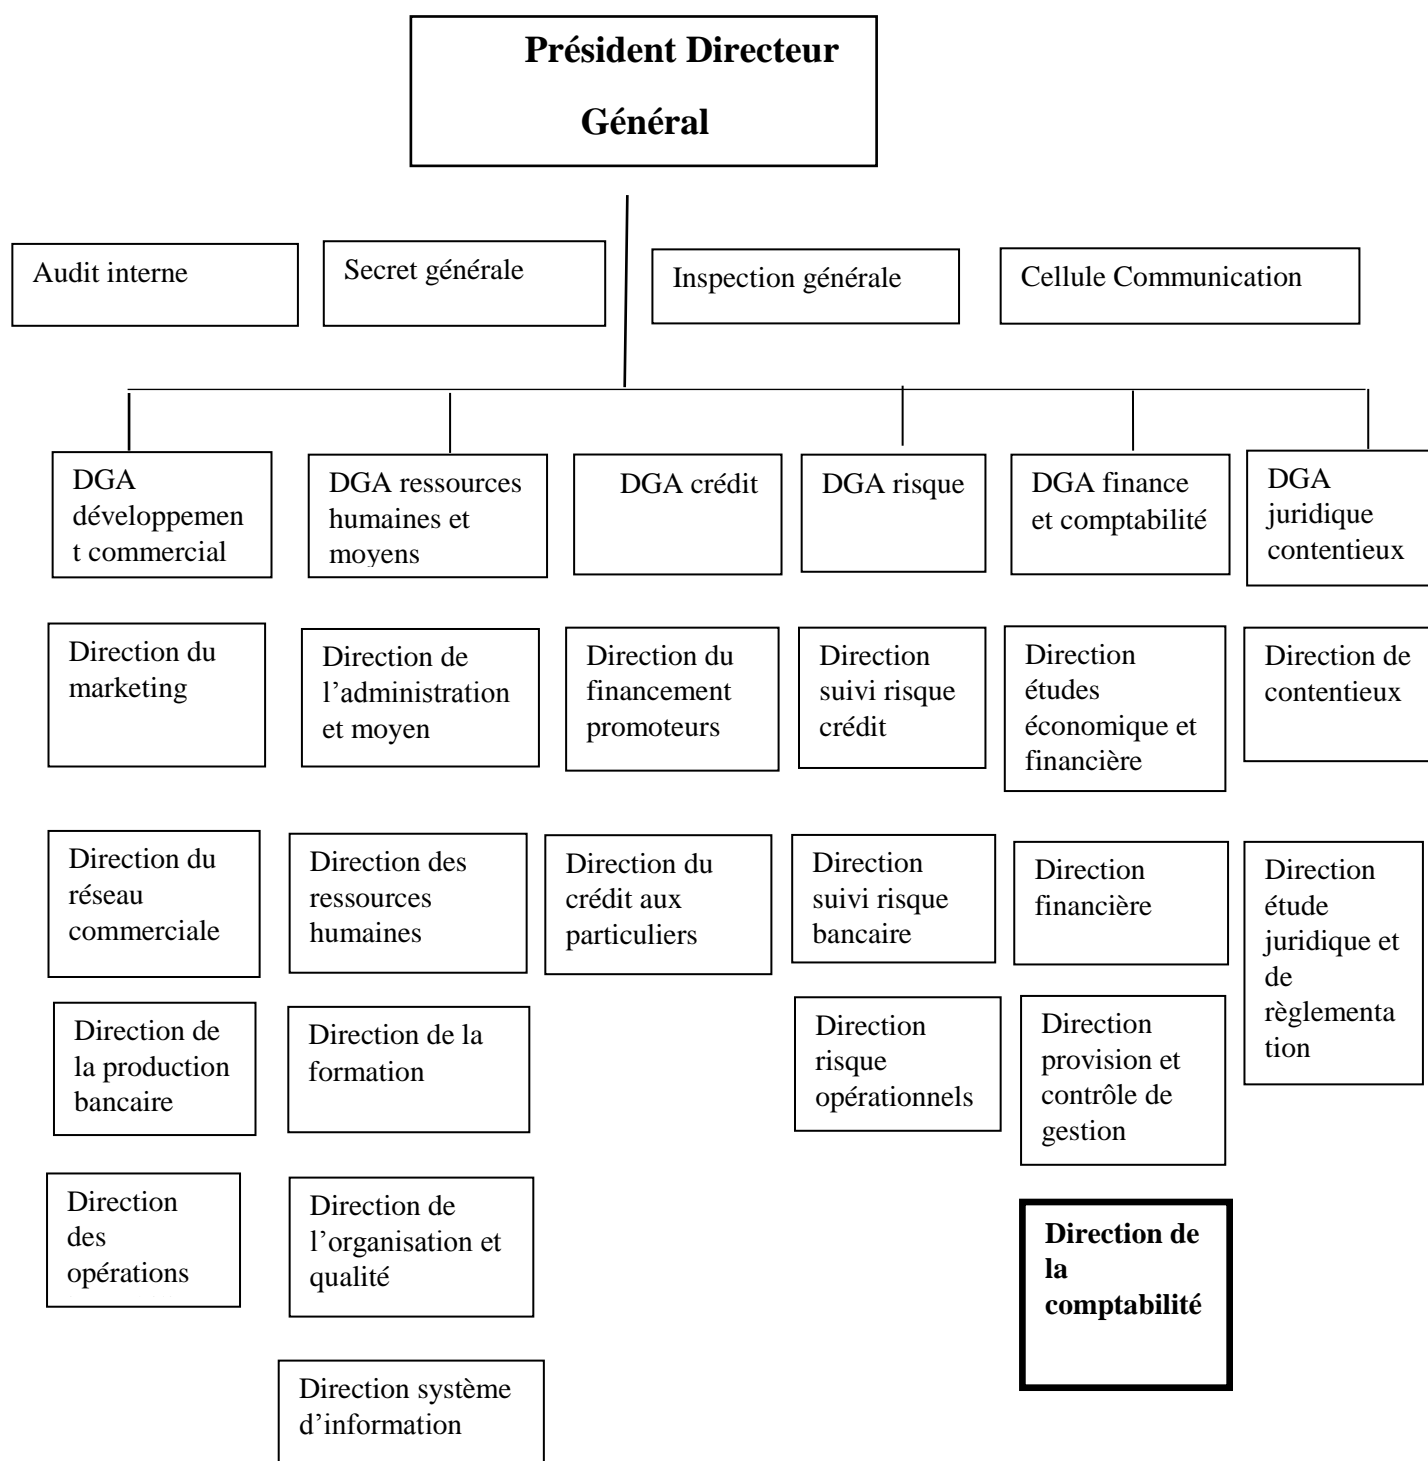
Président Directeur Général

Audit interne

Secret générale

Inspection générale

Cellule Communication

DGA développement commercial

DGA ressources humaines et moyens

DGA crédit

DGA risque

DGA finance et comptabilité

DGA juridique contentieux

Direction du marketing

Direction du réseau commerciale

Direction de la production bancaire

Direction des opérations

Direction de l'administration et moyen

Direction des ressources humaines

Direction de la formation

Direction de l'organisation et qualité

Direction système d'information

Direction du financement promoteurs

Direction du crédit aux particuliers

Direction suivi risque crédit

Direction suivi risque bancaire

Direction risque opérationnels

Direction études économique et financière

Direction financière

Direction provision et contrôle de gestion

Direction de la comptabilité

Direction de contentieux

Direction étude juridique et de règlementation